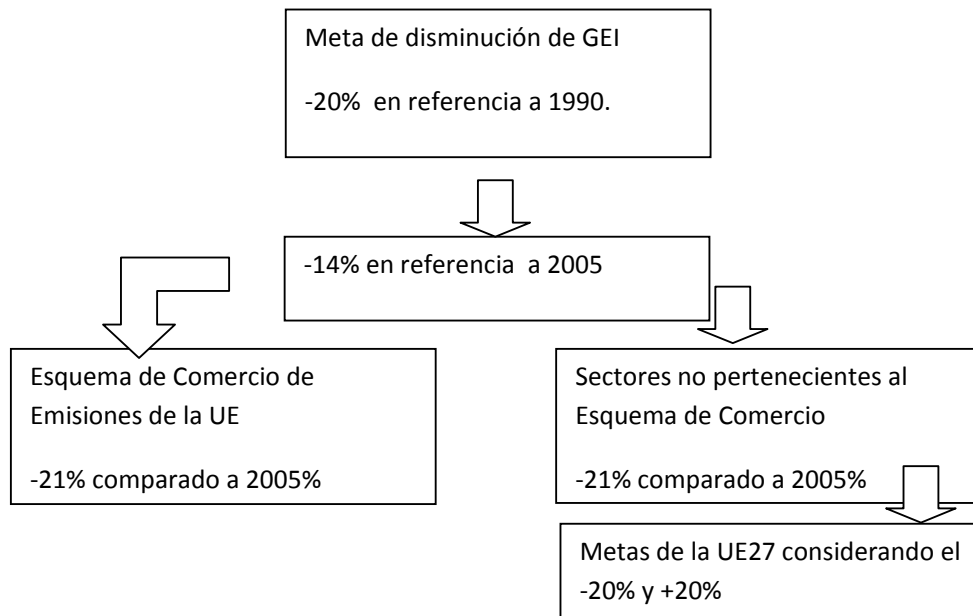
Meta de disminución de GEI

-20% en referencia a 1990.

-14% en referencia a 2005

Esquema de Comercio de Emisiones de la UE

-21% comparado a 2005%

Sectores no pertenecientes al Esquema de Comercio

-21% comparado a 2005%

Metas de la UE27 considerando el -20% y +20%